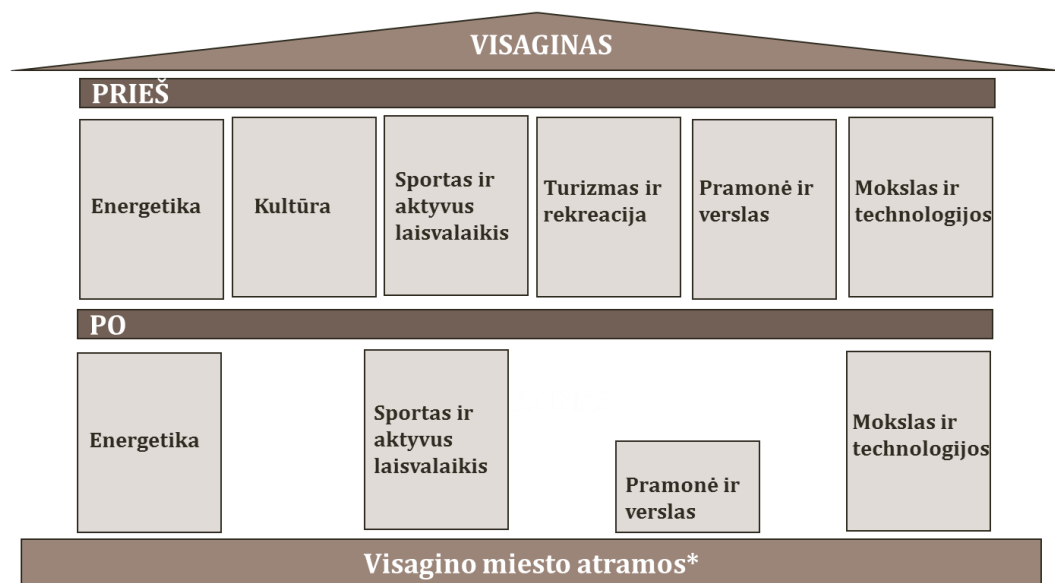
VISAGINAS

PRIEŠ

Energetika

Kultūra

Sportas ir aktyvus laisvalaikis

Turizmas ir rekreacija

Pramonė ir verslas

Mokslas ir technologijos

PO

Energetika

Sportas ir aktyvus laisvalaikis

Pramonė ir verslas

Mokslas ir technologijos

Visagino miesto atramos*